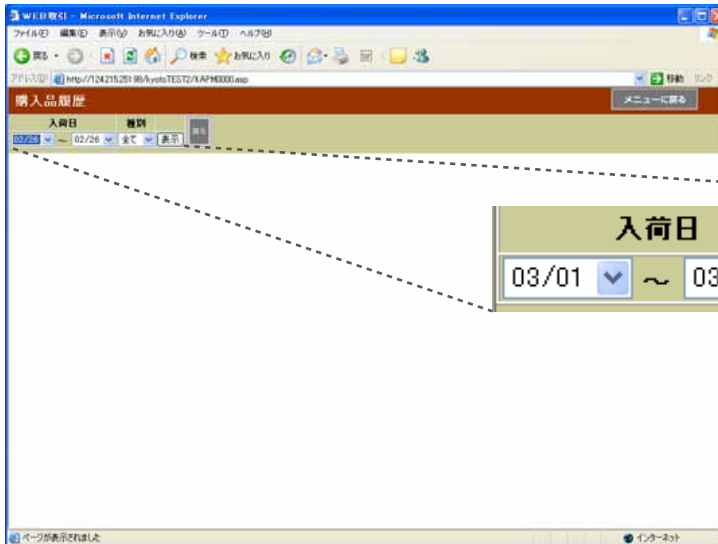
WEB取引 - Microsoft Internet Explorer
ファイル(F) 編集(E) 表示(V) お気に入り(A) ツール(T) ヘルプ(H)
戻る 検索 お気に入り
アドレス(D) http://124.215.251.98/kyotoTEST2/XAPM0000.asp
移動 リンク
購入品履歴
メニューに戻る
入荷日
種別
02/26 ～ 02/26 全て 表示
入荷日
03/01 ～ 03
ページが表示されました
インターネット